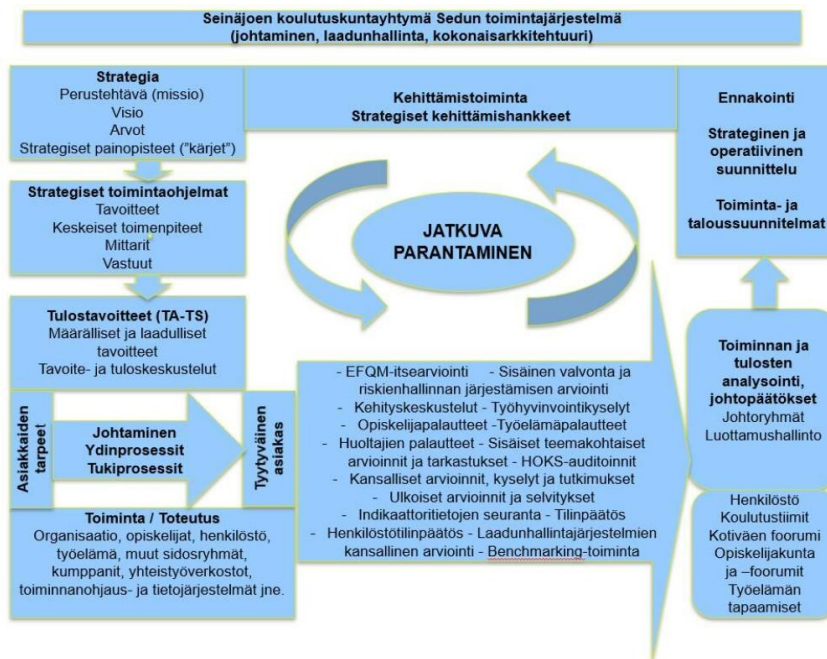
Seinäjoen koulutuskuntayhtymä Sedun toimintajärjestelmä
(johtaminen, laadunhallinta, kokonaisarkkitehtuuri)

Strategia
Perustehtävä (missio)
Visio
Arvot
Strategiset painopisteet ("kärjet")

Kehittämistoiminta
Strategiset kehittämishankkeet

Ennakointi

Strateginen ja operatiivinen suunnittelu

Toiminta- ja taloussuunnitelmat

Strategiset toimintaohjelmat
Tavoitteet
Keskeiset toimenpiteet
Mittarit
Vastuut

JATKUVA PARANTAMINEN

Tulostavoitteet (TA-TS)
Määrälliset ja laadulliset tavoitteet
Tavoite- ja tuloskeskustelut

Toiminnan ja tulosten analysointi, johtopäätökset
Johtoryhmät
Luottamushallinto

Asiakkaiden tarpeet

Johtaminen
Ydinprosessit
Tukiprosessit

Tyytyväinen asiakas

- EFQM-itsearviointi - Sisäinen valvonta ja riskienhallinnan järjestämisen arviointi
- Kehityskeskustelut - Työhyvinvointikyselyt
- Opiskelijapalautteet -Työelämäpalautteet
- Huoltajien palautteet - Sisäiset teemakohtaiset arvioinnit ja tarkastukset - HOKS-auditoinnit
- Kansalliset arvioinnit, kyselyt ja tutkimukset
- Ulkoiset arvioinnit ja selvitykset
- Indikaattoritietojen seuranta - Tilinpäätös
- Henkilöstötilinpäätös - Laadunhallintajärjestelmien kansallinen arviointi - Benchmarking-toiminta

Toiminta / Toteutus
Organisaatio, opiskelijat, henkilöstö, työelämä, muut sidosryhmät, kumppanit, yhteistyöverkostot, toiminnanohjaus- ja tietojärjestelmät jne.

Henkilöstö
Koulutustiimit
Kotiväen foorumi
Opiskelijakunta ja –foorumit
Työelämän tapaamiset